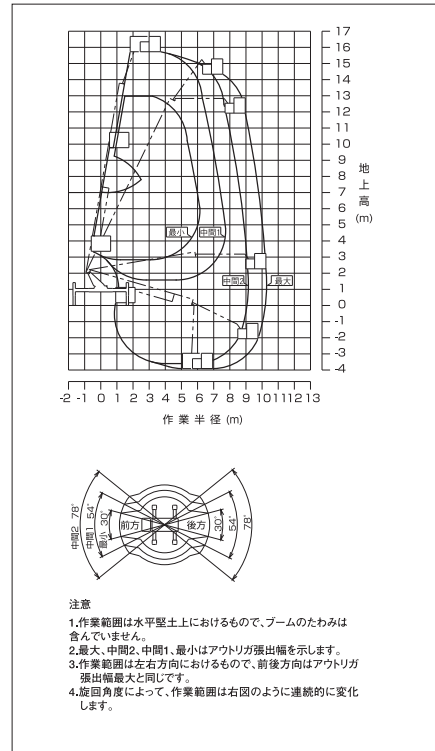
17
16
15
14
13
12
11
10
9
8
7
6
5
4
3
2
1
0
-1
-2
-3
-4

地上高 (m)

最小 中間1 中間2 最大

-2 -1 0 1 2 3 4 5 6 7 8 9 10 11 12 13

作業半径 (m)

中間2 78°
中間1 54°
最小 30°
前方
後方
30°
54°
78°

注意

1.作業範囲は水平堅土上におけるもので、ブームのたわみは含んでいません。
2.最大、中間2、中間1、最小はアウトリガ張出幅を示します。
3.作業範囲は左右方向におけるもので、前後方向はアウトリガ張出幅最大と同じです。
4.旋回角度によって、作業範囲は右図のように連続的に変化します。